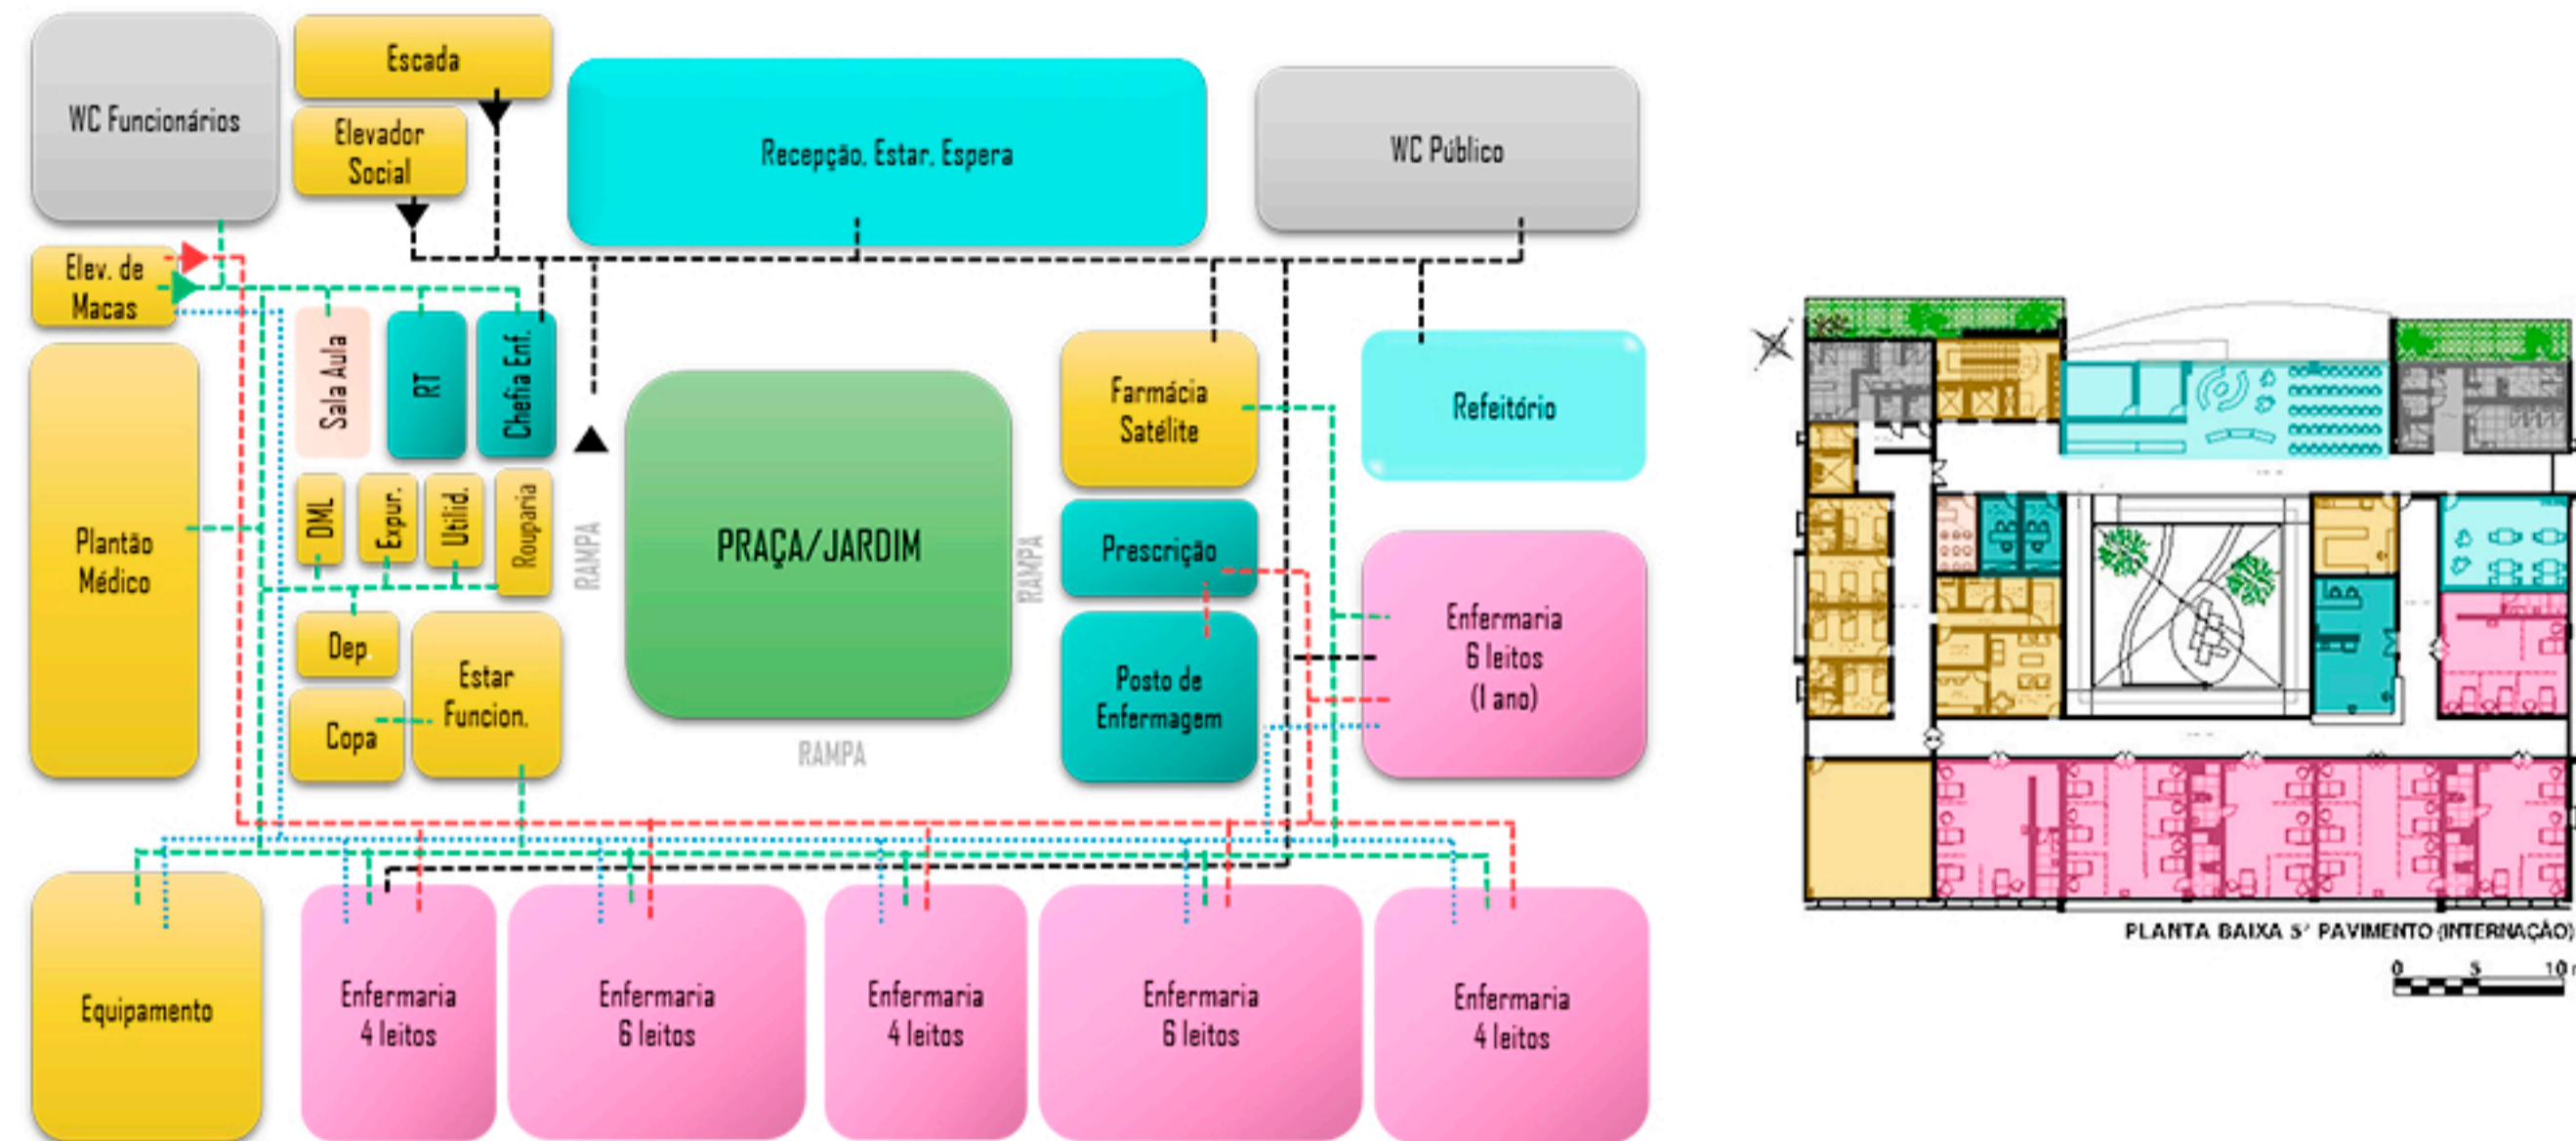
WC Funcionários

Escada

Elevador Social

Recepção, Estar, Espera

WC Público

Elev. de Macas

Sala Aula

RT

Chefia Enf.

Farmácia Satélite

Refeitório

Plantão Médico

DML

Expur.

Utilid.

Rouparia

RAMPA

PRAÇA/JARDIM

RAMPA

Prescrição

Enfermaria 6 leitos (I ano)

Dep.

Estar Funcion.

Copa

Posto de Enfermagem

RAMPA

Equipamento

Enfermaria 4 leitos

Enfermaria 6 leitos

Enfermaria 4 leitos

Enfermaria 6 leitos

Enfermaria 4 leitos

PLANTA BAIXA 5º PAVIMENTO (INTERNAÇÃO)

0 5 10